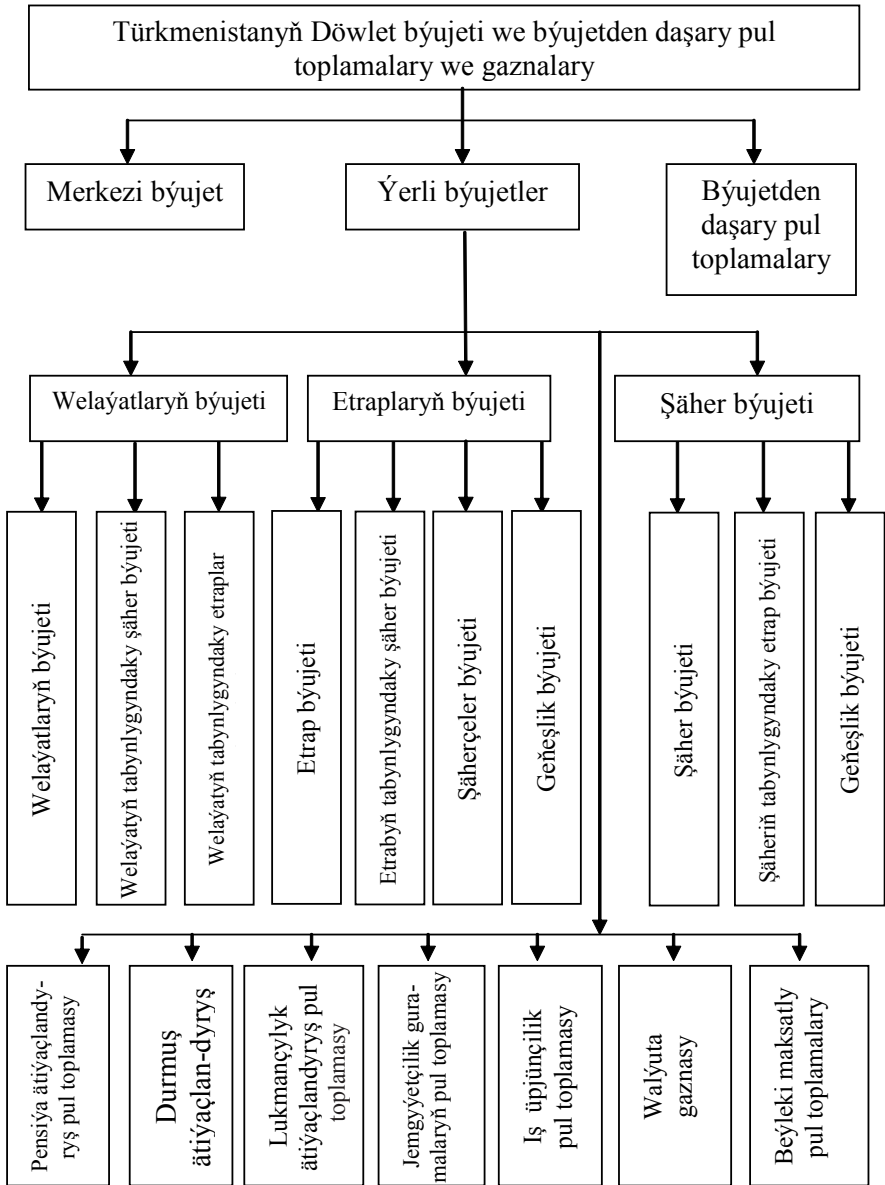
Türkmenistanyň Döwlet býujeti we býujetden daşary pul toplamalary we gaznalary

Merkezi býujet

Ýerli býujetler

Býujetden daşary pul toplamalary

Welaýatlaryň býujeti

Etraplaryň býujeti

Şäher býujeti

Welaýatlaryň býujeti

Welaýatyň tabynlygyndaky şäher býujeti

Welaýatyň tabynlygyndaky etraplar

Etrap býujeti

Etrabyň tabynlygyndaky şäher býujeti

Şäherçeler býujeti

Geňeşlik býujeti

Şäher býujeti

Şäheriň tabynlygyndaky etrap býujeti

Geňeşlik býujeti

Pensiýa ätiýaçlandyryş pul toplamasy

Durmuş ätiýaçlan-dyryş

Lukmançylyk ätiýaçlandyryş pul toplamasy

Jemgyýetçilik guramalaryň pul toplamasy

Iş üpjünçilik pul toplamasy

Walýuta gaznasy

Beýleki maksatly pul toplamalary